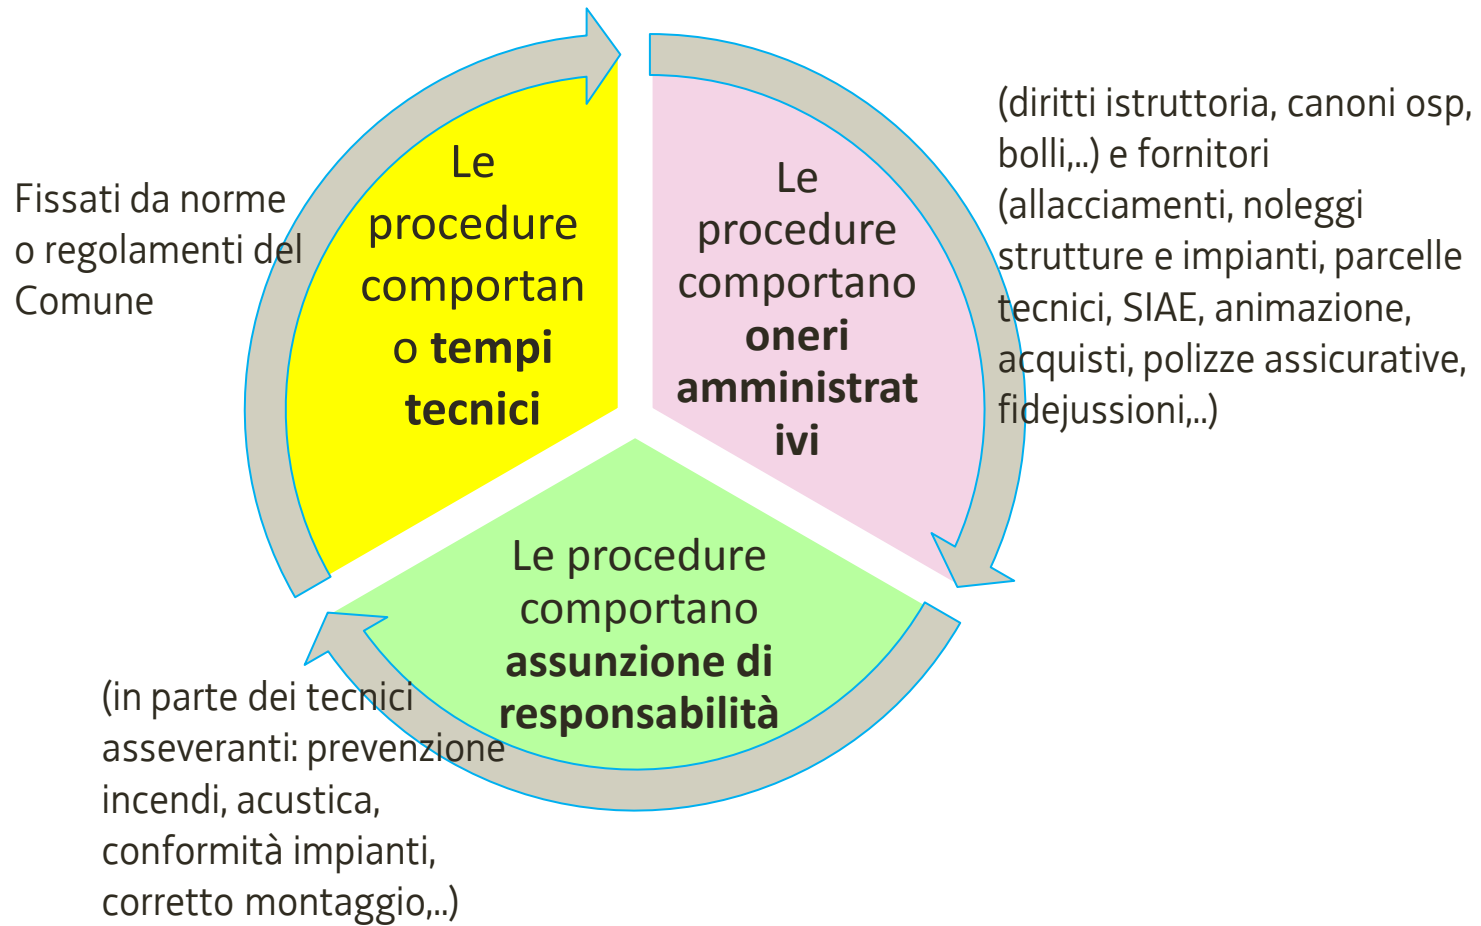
Le procedure comportano tempi tecnici

Fissati da norme o regolamenti del Comune

Le procedure comportano oneri amministrativi

(diritti istruttoria, canoni osp, bolli,..) e fornitori (allacciamenti, noleggi strutture e impianti, parcelle tecnici, SIAE, animazione, acquisti, polizze assicurative, fidejussioni,..)

Le procedure comportano assunzione di responsabilità

(in parte dei tecnici asseveranti: prevenzione incendi, acustica, conformità impianti, corretto montaggio,..)